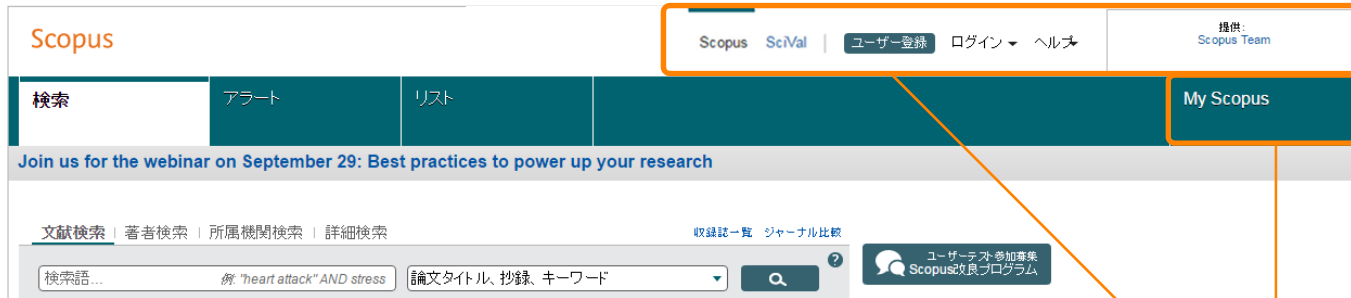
Scopus

Scopus SciVal | ユーザー登録 ログイン ヘルプ

提供:
Scopus Team

検索 アラート リスト My Scopus

Join us for the webinar on September 29: Best practices to power up your research

文献検索 | 著者検索 | 所属機関検索 | 詳細検索

収録誌一覧 ジャーナル比較

検索語... 例: "heart attack" AND stress

論文タイトル, 抄録, キーワード

?

ユーザーテスト参加募集
Scopus改良プログラム